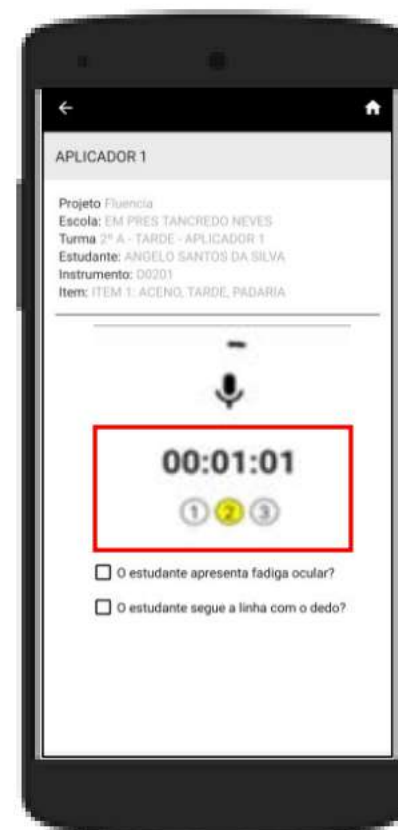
APLICADOR 1

Projeto Fluencia
Escola: EM PRES TANCREDO NEVES
Turma 2º A - TARDE - APLICADOR 1
Estudante: ANGELO SANTOS DA SILVA
Instrumento: D0201
Item: ITEM 1: ACENO, TARDE, PADARIA

-

00:01:01

1 2 3

O estudante apresenta fadiga ocular?

O estudante segue a linha com o dedo?